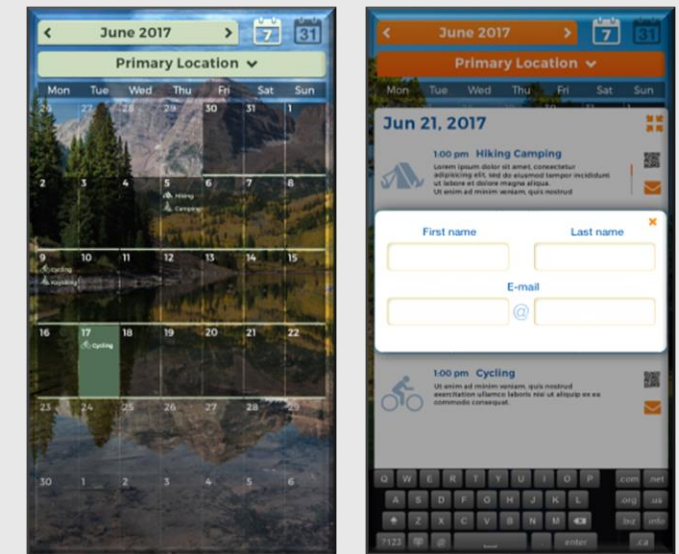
June 2017
7
31
Primary Location
Mon Tue Wed Thu Fri Sat Sun
29 30 31 1
2 3 4 5 6 7 8
Hiking
Camping
9 10 11 12 13 14 15
Cycling
Kayaking
16 17 18 19 20 21 22
Cycling
23 24 25 26 27 28 29
30 1 2 3 4 5 6

June 2017
7
31
Primary Location
Mon Tue Wed Thu Fri Sat Sun
Jun 21, 2017
1:00 pm Hiking Camping
Lorem ipsum dolor sit amet, consectetur adipisicing elit, sed do eiusmod tempor incididunt ut labore et dolore magna aliqua. Ut enim ad minim veniam, quis nostrud
×
First name
Last name
E-mail
@
1:00 pm Cycling
Ut enim ad minim veniam, quis nostrud exercitation ullamco laboris nisi ut aliquip ex ea commodo consequat.
Q W E R T Y U I O P .com .net
A S D F G H J K L .org .us
Z X C V B N M .biz .info
?123 @ enter .ca